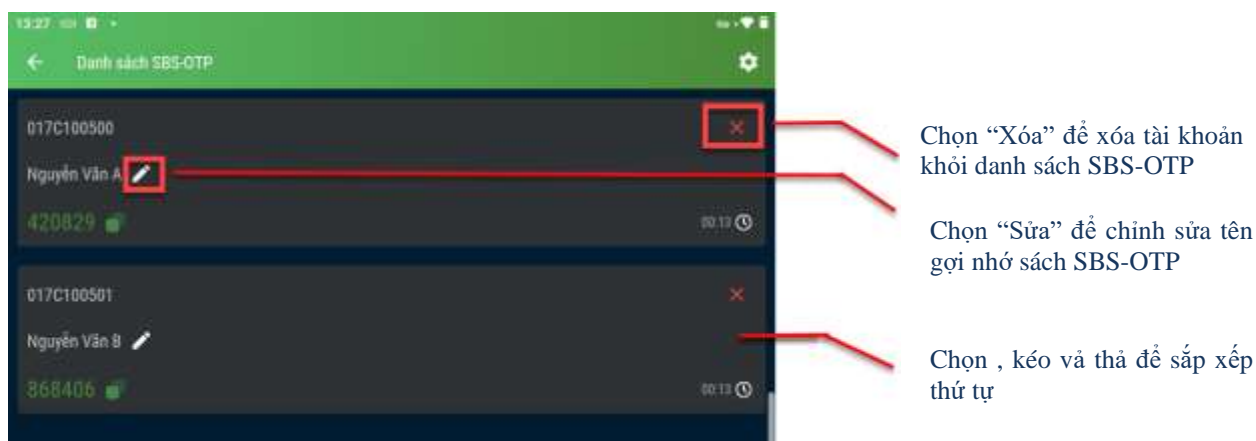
13:27

Danh sách SBS-OTP

017C100500

Nguyễn Văn A

420829

00:13

017C100501

Nguyễn Văn B

868406

00:13

Chọn “Xóa” để xóa tài khoản khỏi danh sách SBS-OTP

Chọn “Sửa” để chỉnh sửa tên gợi nhớ sách SBS-OTP

Chọn , kéo vả thả để sắp xếp thứ tự